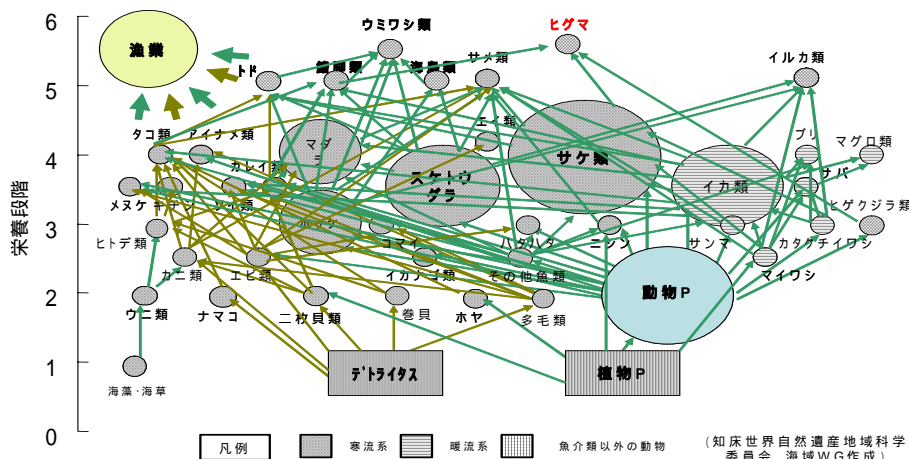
栄養段階

6
5
4
3
2
1
0

漁業
トド
ウミワシ類
海鳥類
海獣類
サメ類
ヒグマ
イルカ類
タコ類
アイナメ類
マダラ
エイ類
サケ類
ブリ
マグロ類
カレイ類
スケトウダラ
イカ類
サバ
メヌケ
キチジ
ソイ類
ヒゲクジラ類
ホッケ
コマイ
ハタハタ
ニシン
サンマ
カタクチイワシ
ヒトデ類
カニ類
エビ類
イカナゴ類
その他魚類
動物P
マイワシ
ウニ類
ナマコ
二枚貝類
巻貝
ホヤ
多毛類
海藻･海草
デトライタス
植物P

凡例
寒流系
暖流系
魚介類以外の動物
（知床世界自然遺産地域科学委員会　海域WG作成）